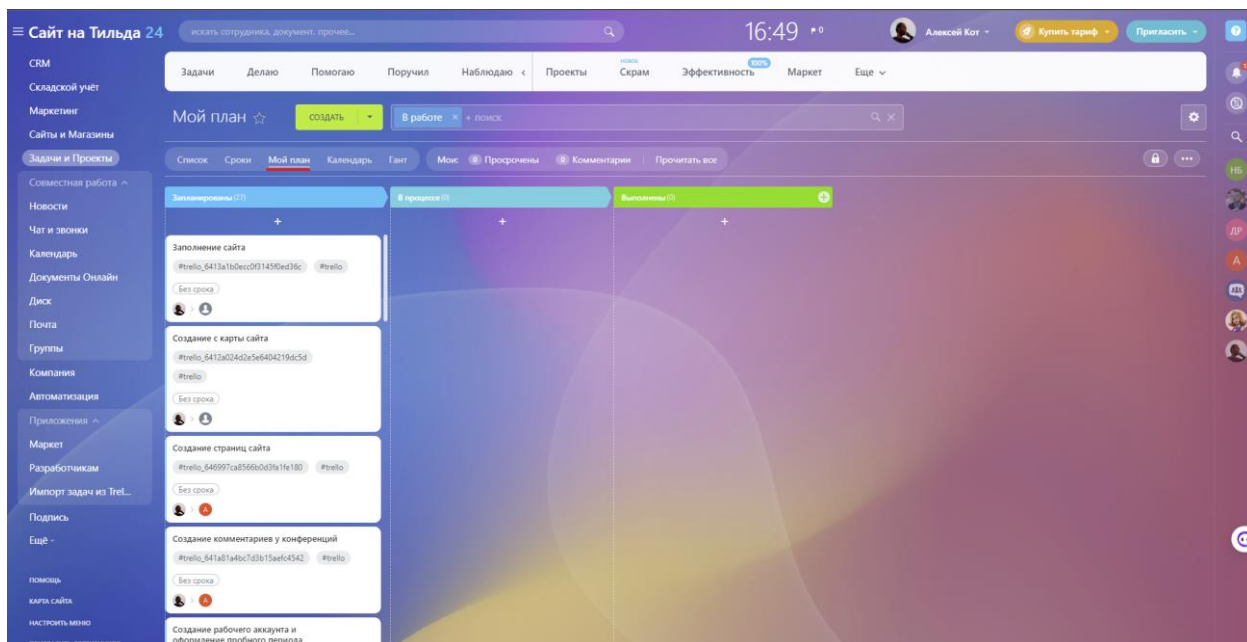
≡ Сайт на Тильда 24
искать сотрудника, документ, прочее...
16:49
Алексей Кот
Купить тариф
Пригласить

CRM
Складской учёт
Маркетинг
Сайты и Магазины
Задачи и Проекты
Совместная работа
Новости
Чат и звонки
Календарь
Документы Онлайн
Диск
Почта
Группы
Компания
Автоматизация
Приложения
Маркет
Разработчикам
Импорт задач из Trel...
Подпись
Ещё

ПОМОЩЬ
КАРТА САЙТА
НАСТРОИТЬ МЕНЮ

Задачи Делаю Помогаю Поручил Наблюдаю Проекты НОВОЕ Скрам 100% Эффективность Маркет Еще

Мой план
СОЗДАТЬ
В работе
+ поиск

Список Сроки Мой план Календарь Гант
Мои 0 Просрочены 0 Комментарии Прочитать все

Запланированы (27)
В процессе (0)
Выполнены (0)

Заполнение сайта
#trello_6413a1b0ecc0f3145f0ed36c #trello
Без срока

Создание с карты сайта
#trello_6412a024d2e5e6404219dc5d
#trello
Без срока

Создание страниц сайта
#trello_646997ca8566b0d3fa1fe180 #trello
Без срока

Создание комментариев у конференций
#trello_641a81a4bc7d3b15aefc4542 #trello
Без срока

Создание рабочего аккаунта и оформление пробного периода